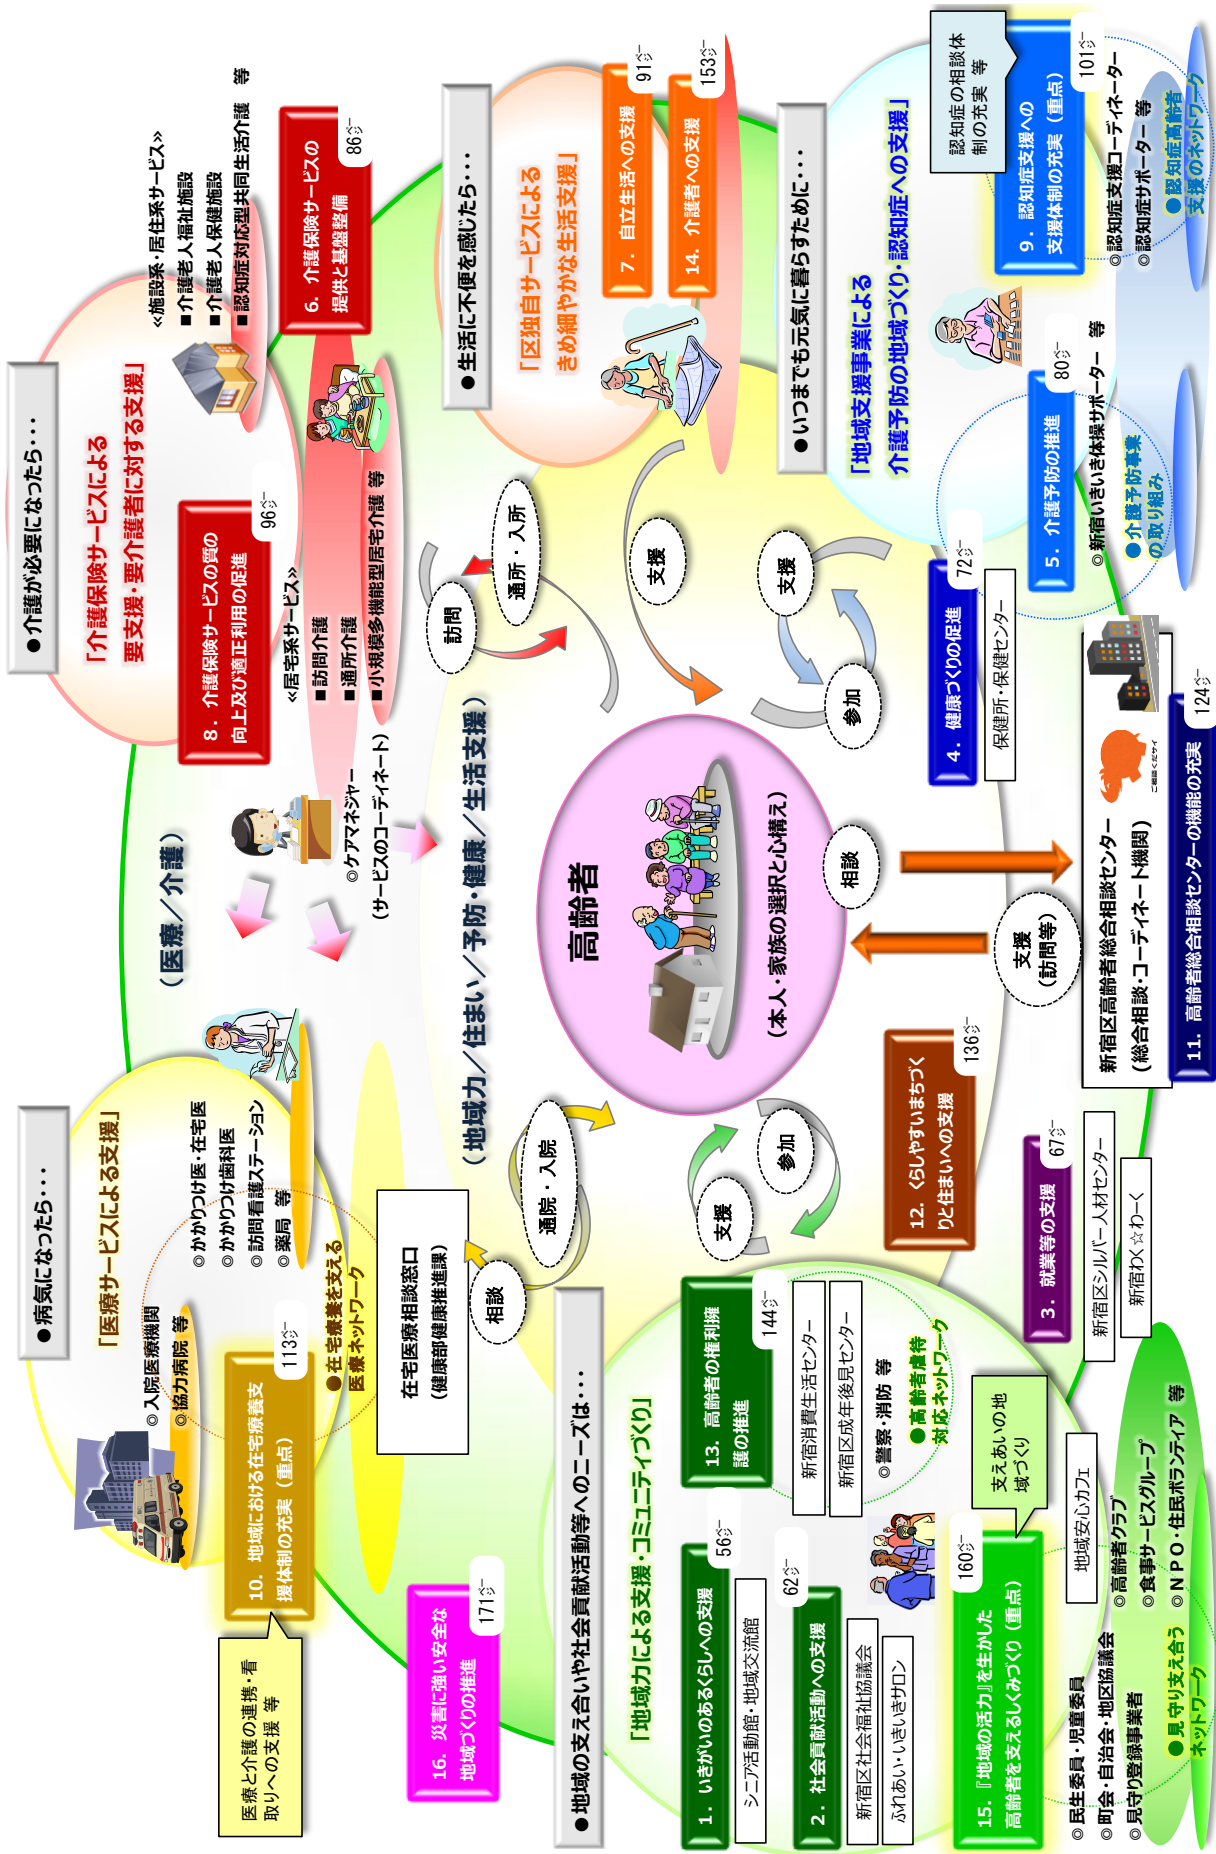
●介護が必要になったら…

「介護保険サービスによる要支援・要介護者に対する支援」

8．介護保険サービスの質の向上及び適正利用の促進 96㌻

≪居宅系サービス≫
■訪問介護
■通所介護
■小規模多機能型居宅介護 等

≪施設系・居住系サービス≫
■介護老人福祉施設
■介護老人保健施設
■認知症対応型共同生活介護 等

6．介護保険サービスの提供と基盤整備 86㌻

●生活に不便を感じたら…

「区独自サービスによるきめ細やかな生活支援」

7．自立生活への支援 91㌻

14．介護者への支援 153㌻

●いつまでも元気に暮らすために…

「地域支援事業による介護予防の地域づくり・認知症への支援」

認知症の相談体制の充実 等

9．認知症支援への支援体制の充実（重点） 101㌻

◎認知症支援コーディネーター
◎認知症サポーター 等

●認知症高齢者支援のネットワーク

5．介護予防の推進 80㌻

◎新宿いきいき体操サポーター 等

●介護予防事業の取り組み

4．健康づくりの促進 72㌻

保健所・保健センター

新宿区高齢者総合相談センター（総合相談・コーディネート機関）

11．高齢者総合相談センターの機能の充実 124㌻

◎ケアマネジャー（サービスのコーディネート）

（医療／介護）

（地域力／住まい／予防・健康／生活支援）

訪問

通所・入所

支援

支援

参加

高齢者

（本人・家族の選択と心構え）

相談

支援（訪問等）

12．くらしやすいまちづくりと住まいへの支援 136㌻

3．就業等の支援 67㌻

新宿区シルバー人材センター

新宿わく☆わーく

●病気になったら…

「医療サービスによる支援」

◎入院医療機関
◎協力病院 等

◎かかりつけ医・在宅医
◎かかりつけ歯科医
◎訪問看護ステーション
◎薬局 等

●在宅療養を支える医療ネットワーク

10．地域における在宅療養支援体制の充実（重点） 113㌻

医療と介護の連携・看取りへの支援 等

在宅医療相談窓口（健康部健康推進課）

相談

通院・入院

支援

参加

●地域の支え合いや社会貢献活動等へのニーズは…

「地域力による支援・コミュニティづくり」

1．いきがいのあるくらしへの支援 56㌻

シニア活動館・地域交流館

2．社会貢献活動への支援 62㌻

新宿区社会福祉協議会

ふれあい・いきいきサロン

13．高齢者の権利擁護の推進 144㌻

新宿消費生活センター

新宿区成年後見センター

◎警察・消防 等

●高齢者虐待対応ネットワーク

支えあいの地域づくり

地域安心カフェ

15．『地域の活力』を生かした高齢者を支えるしくみづくり（重点） 160㌻

◎民生委員・児童委員
◎町会・自治会・地区協議会
◎見守り登録事業者
◎高齢者クラブ
◎食事サービスグループ
◎ＮＰＯ・住民ボランティア 等

●見守り支え合うネットワーク

16．災害に強い安全な地域づくりの推進 171㌻